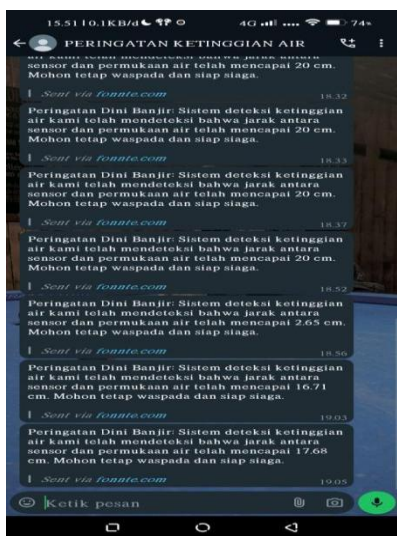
15.51 | 0.1KB/d 4G 74

PERINGATAN KETINGGIAN AIR

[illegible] sensor dan permukaan air telah mencapai 20 cm. Mohon tetap waspada dan siap siaga.

Sent via fonnte.com 18.32

Peringatan Dini Banjir: Sistem deteksi ketinggian air kami telah mendeteksi bahwa jarak antara sensor dan permukaan air telah mencapai 20 cm. Mohon tetap waspada dan siap siaga.

Sent via fonnte.com 18.33

Peringatan Dini Banjir: Sistem deteksi ketinggian air kami telah mendeteksi bahwa jarak antara sensor dan permukaan air telah mencapai 20 cm. Mohon tetap waspada dan siap siaga.

Sent via fonnte.com 18.37

Peringatan Dini Banjir: Sistem deteksi ketinggian air kami telah mendeteksi bahwa jarak antara sensor dan permukaan air telah mencapai 20 cm. Mohon tetap waspada dan siap siaga.

Sent via fonnte.com 18.52

Peringatan Dini Banjir: Sistem deteksi ketinggian air kami telah mendeteksi bahwa jarak antara sensor dan permukaan air telah mencapai 2.65 cm. Mohon tetap waspada dan siap siaga.

Sent via fonnte.com 18.56

Peringatan Dini Banjir: Sistem deteksi ketinggian air kami telah mendeteksi bahwa jarak antara sensor dan permukaan air telah mencapai 16.71 cm. Mohon tetap waspada dan siap siaga.

Sent via fonnte.com 19.03

Peringatan Dini Banjir: Sistem deteksi ketinggian air kami telah mendeteksi bahwa jarak antara sensor dan permukaan air telah mencapai 17.68 cm. Mohon tetap waspada dan siap siaga.

Sent via fonnte.com 19.05

Ketik pesan